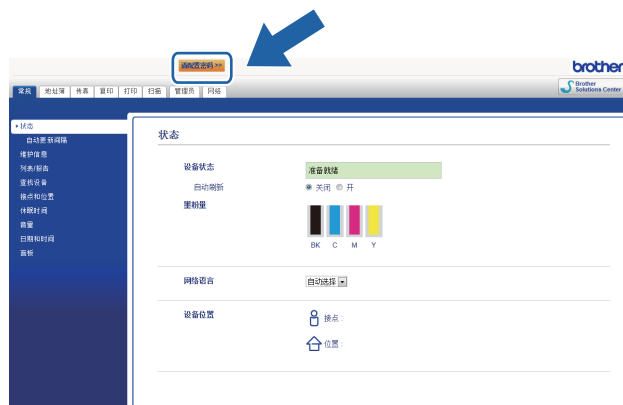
请配置密码 >>

brother

常规 | 地址簿 | 传真 | 复印 | 打印 | 扫描 | 管理员 | 网络

Brother Solutions Center

▸ 状态
自动更新间隔
维护信息
列表/报告
查找设备
联系和位置
休眠时间
音量
日期和时间
面板

状态

设备状态 准备就绪

自动刷新 ◉ 关闭 ○ 开

墨粉量

BK C M Y

网络语言 自动选择

设备位置 联系 :

位置 :